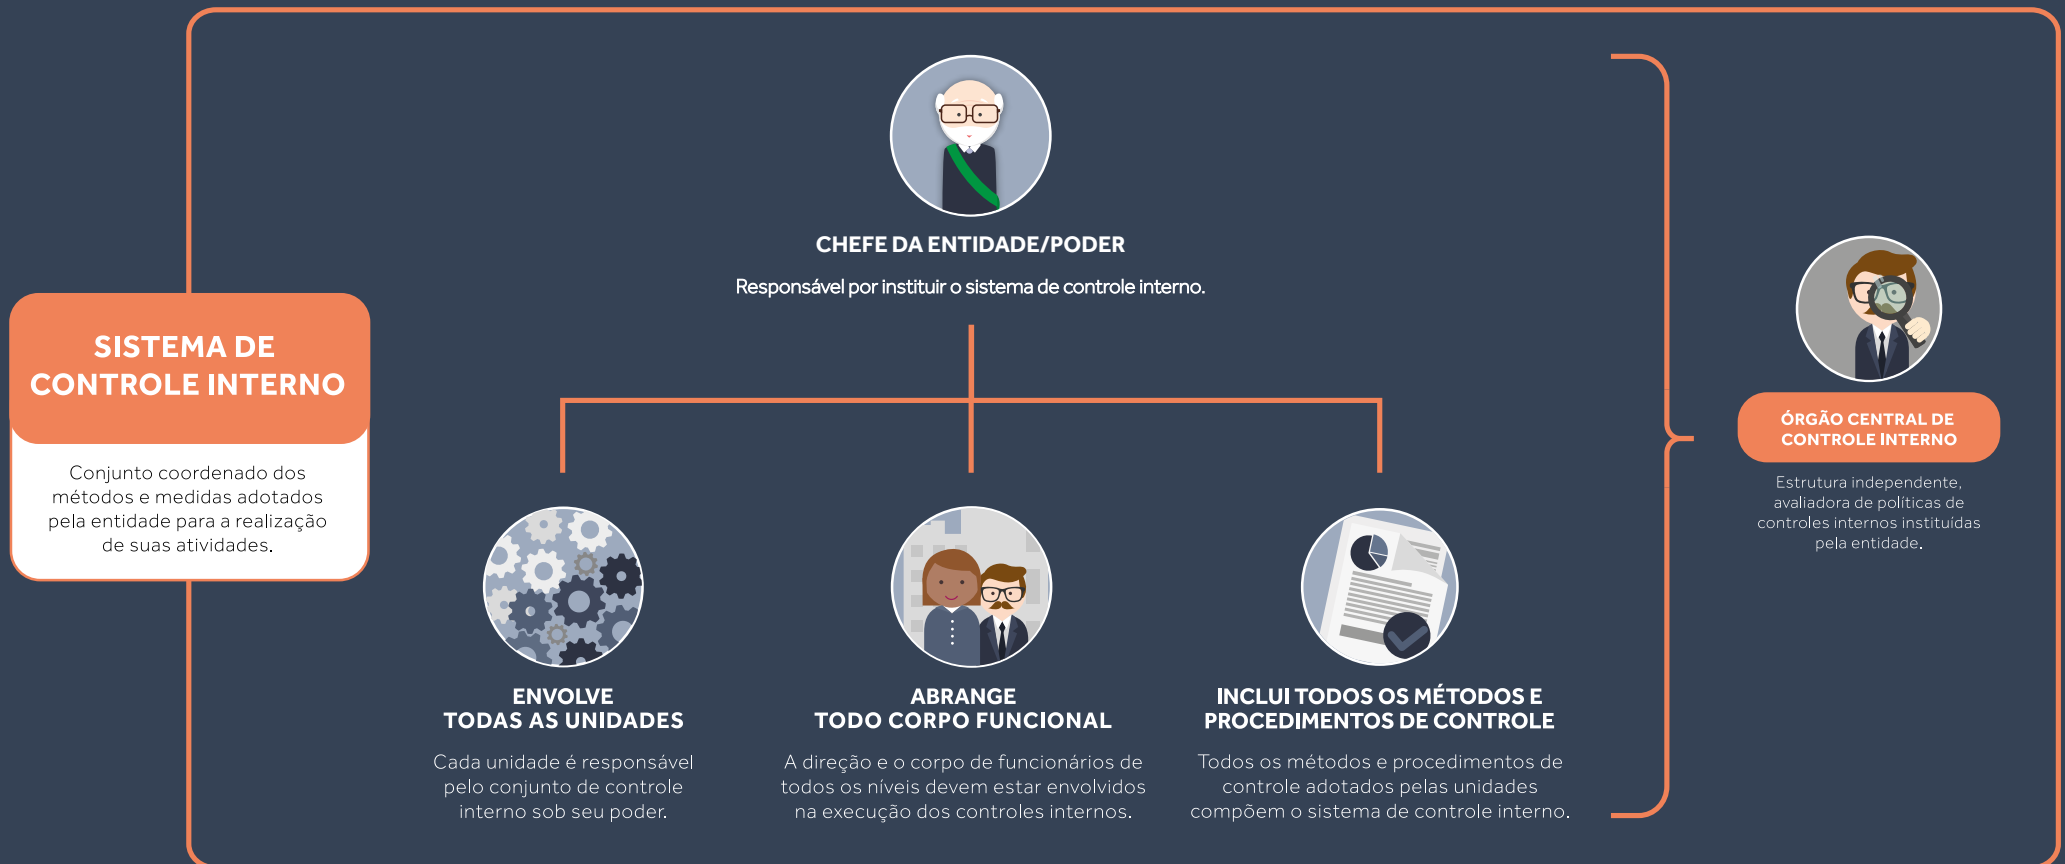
SISTEMA DE CONTROLE INTERNO

Conjunto coordenado dos métodos e medidas adotados pela entidade para a realização de suas atividades.

CHEFE DA ENTIDADE/PODER

Responsável por instituir o sistema de controle interno.

ENVOLVE TODAS AS UNIDADES

Cada unidade é responsável pelo conjunto de controle interno sob seu poder.

ABRANGE TODO CORPO FUNCIONAL

A direção e o corpo de funcionários de todos os níveis devem estar envolvidos na execução dos controles internos.

INCLUI TODOS OS MÉTODOS E PROCEDIMENTOS DE CONTROLE

Todos os métodos e procedimentos de controle adotados pelas unidades compõem o sistema de controle interno.

ÓRGÃO CENTRAL DE CONTROLE INTERNO

Estrutura independente, avaliadora de políticas de controles internos instituídas pela entidade.